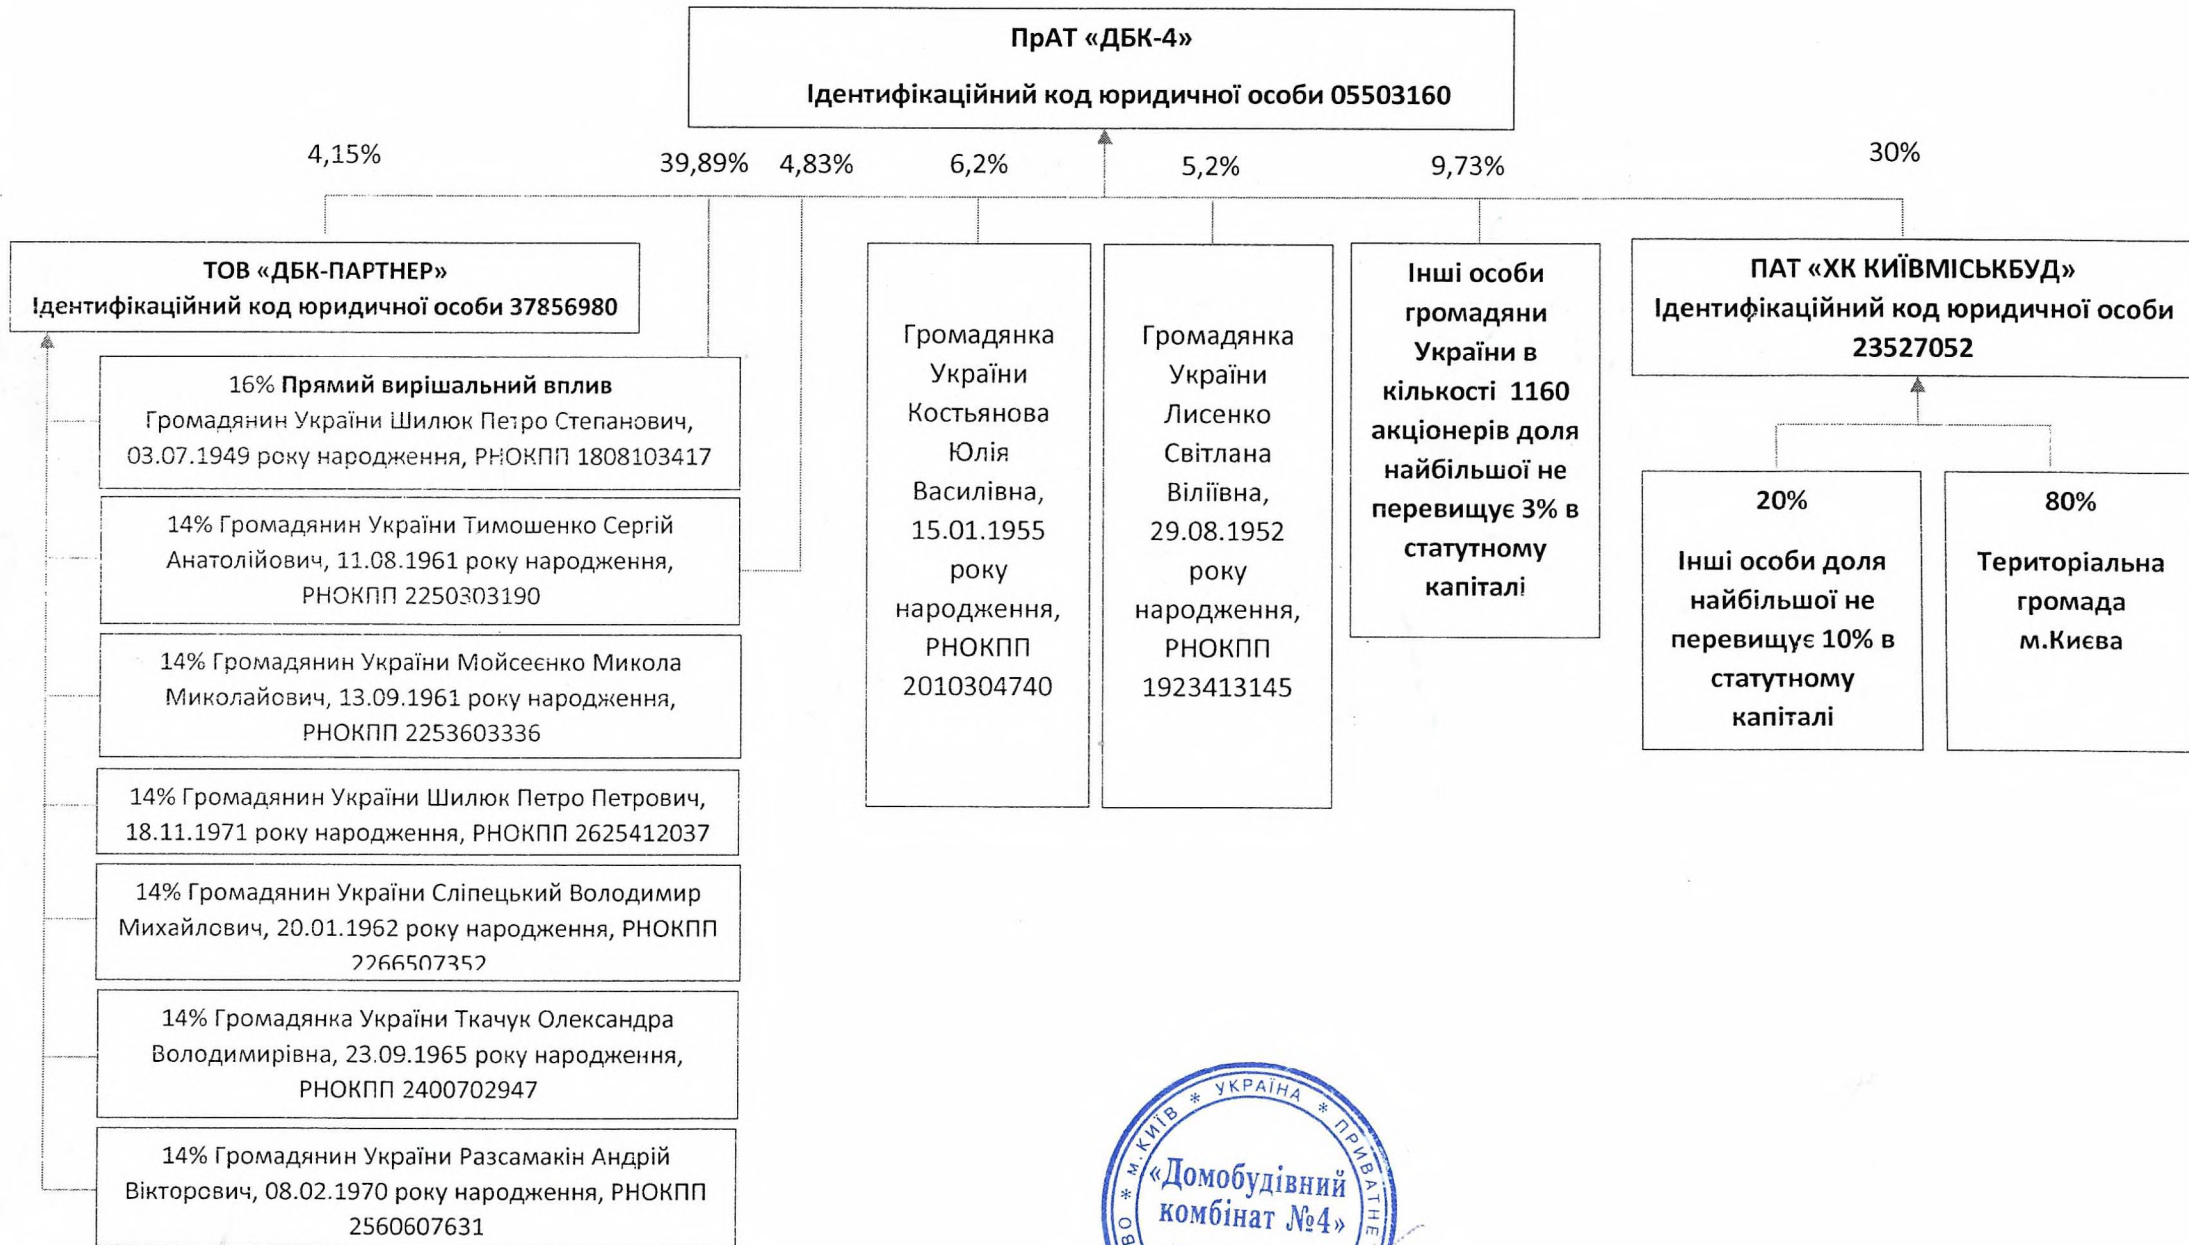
ПрАТ «ДБК-4»

Ідентифікаційний код юридичної особи 05503160

4,15%

39,89%

4,83%

6,2%

5,2%

9,73%

30%

ТОВ «ДБК-ПАРТНЕР»
Ідентифікаційний код юридичної особи 37856980

16% Прямий вирішальний вплив
Громадянин України Шилюк Петро Степанович, 03.07.1949 року народження, РНОКПП 1808103417

14% Громадянин України Тимошенко Сергій Анатолійович, 11.08.1961 року народження, РНОКПП 2250303190

14% Громадянин України Мойсеєнко Микола Миколайович, 13.09.1961 року народження, РНОКПП 2253603336

14% Громадянин України Шилюк Петро Петрович, 18.11.1971 року народження, РНОКПП 2625412037

14% Громадянин України Сліпецький Володимир Михайлович, 20.01.1962 року народження, РНОКПП 2266507352

14% Громадянка України Ткачук Олександра Володимирівна, 23.09.1965 року народження, РНОКПП 2400702947

14% Громадянин України Разсамакін Андрій Вікторович, 08.02.1970 року народження, РНОКПП 2560607631

Громадянка України Костьянова Юлія Василівна, 15.01.1955 року народження, РНОКПП 2010304740

Громадянка України Лисенко Світлана Віліївна, 29.08.1952 року народження, РНОКПП 1923413145

Інші особи громадяни України в кількості 1160 акціонерів доля найбільшої не перевищує 3% в статутному капіталі

ПАТ «ХК КИЇВМІСЬКБУД»
Ідентифікаційний код юридичної особи 23527052

20%

Інші особи доля найбільшої не перевищує 10% в статутному капіталі

80%

Територіальна громада м.Києва

м.КИЇВ * УКРАЇНА * ПРИВАТНЕ
«Домобудівний комбінат №4»